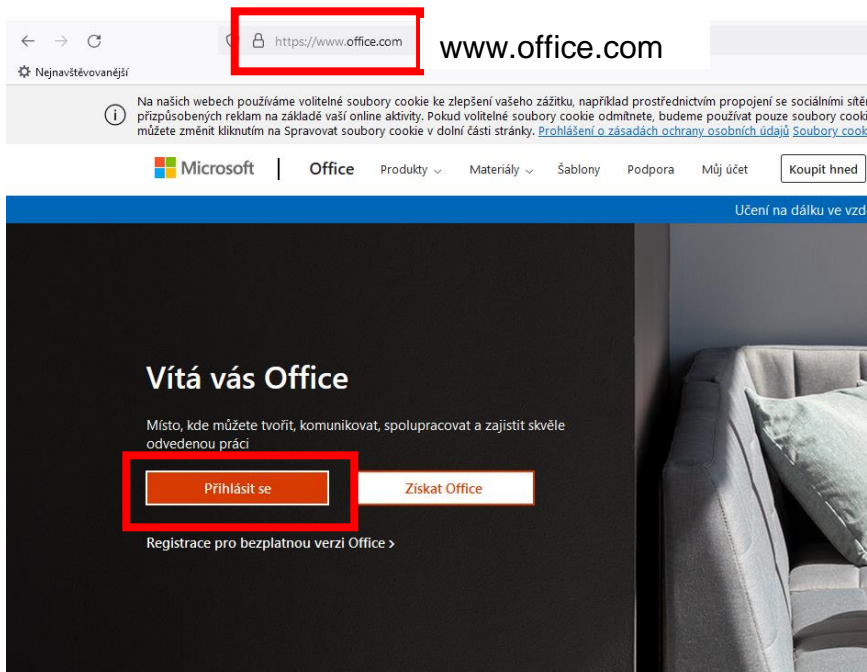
https://www.office.com

www.office.com

Nejnavštěvovanější

Na našich webech používáme volitelné soubory cookie ke zlepšení vašeho zážitku, například prostřednictvím propojení se sociálními sítě přizpůsobených reklam na základě vaší online aktivity. Pokud volitelné soubory cookie odmítnete, budeme používat pouze soubory cooki můžete změnit kliknutím na Spravovat soubory cookie v dolní části stránky. Prohlášení o zásadách ochrany osobních údajů Soubory cook

Microsoft | Office Produkty Materiály Šablony Podpora Můj účet Koupit hned

Učení na dálku ve vzd

Vítá vás Office

Místo, kde můžete tvořit, komunikovat, spolupracovat a zajistit skvěle odvedenou práci

Přihlásit se

Získat Office

Registrace pro bezplatnou verzi Office ›